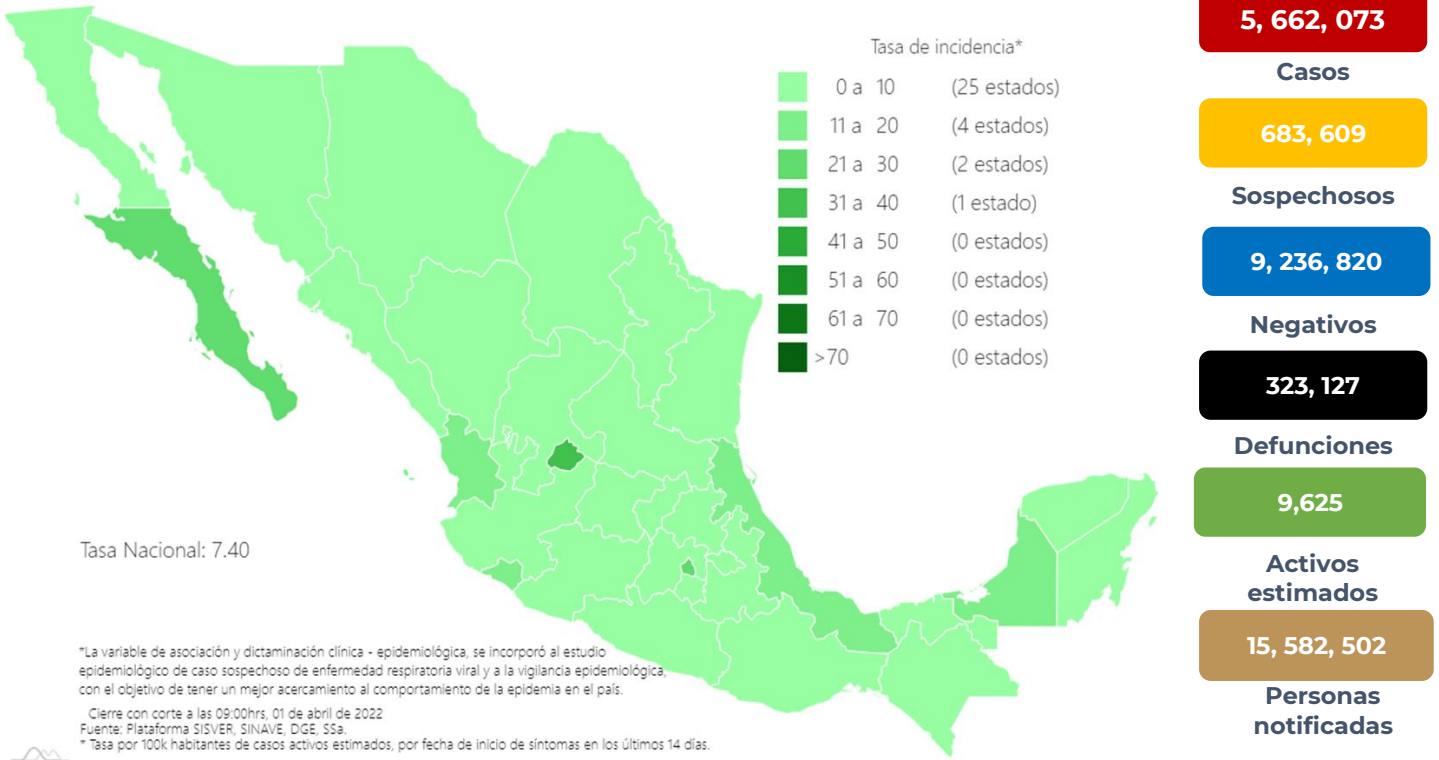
Tasa de incidencia*

| | | |
|---|---|---|
| | 0 a 10 | (25 estados) |
| | 11 a 20 | (4 estados) |
| | 21 a 30 | (2 estados) |
| | 31 a 40 | (1 estado) |
| | 41 a 50 | (0 estados) |
| | 51 a 60 | (0 estados) |
| | 61 a 70 | (0 estados) |
| | >70 | (0 estados) |

Tasa Nacional: 7.40

*La variable de asociación y dictaminación clínica - epidemiológica, se incorporó al estudio epidemiológico de caso sospechoso de enfermedad respiratoria viral y a la vigilancia epidemiológica, con el objetivo de tener un mejor acercamiento al comportamiento de la epidemia en el país.

Cierre con corte a las 09:00hrs, 01 de abril de 2022
Fuente: Plataforma SISVER, SINAVE, DGE, SSa.
* Tasa por 100k habitantes de casos activos estimados, por fecha de inicio de síntomas en los últimos 14 días.

5, 662, 073
Casos

683, 609
Sospechosos

9, 236, 820
Negativos

323, 127
Defunciones

9,625
Activos estimados

15, 582, 502
Personas notificadas